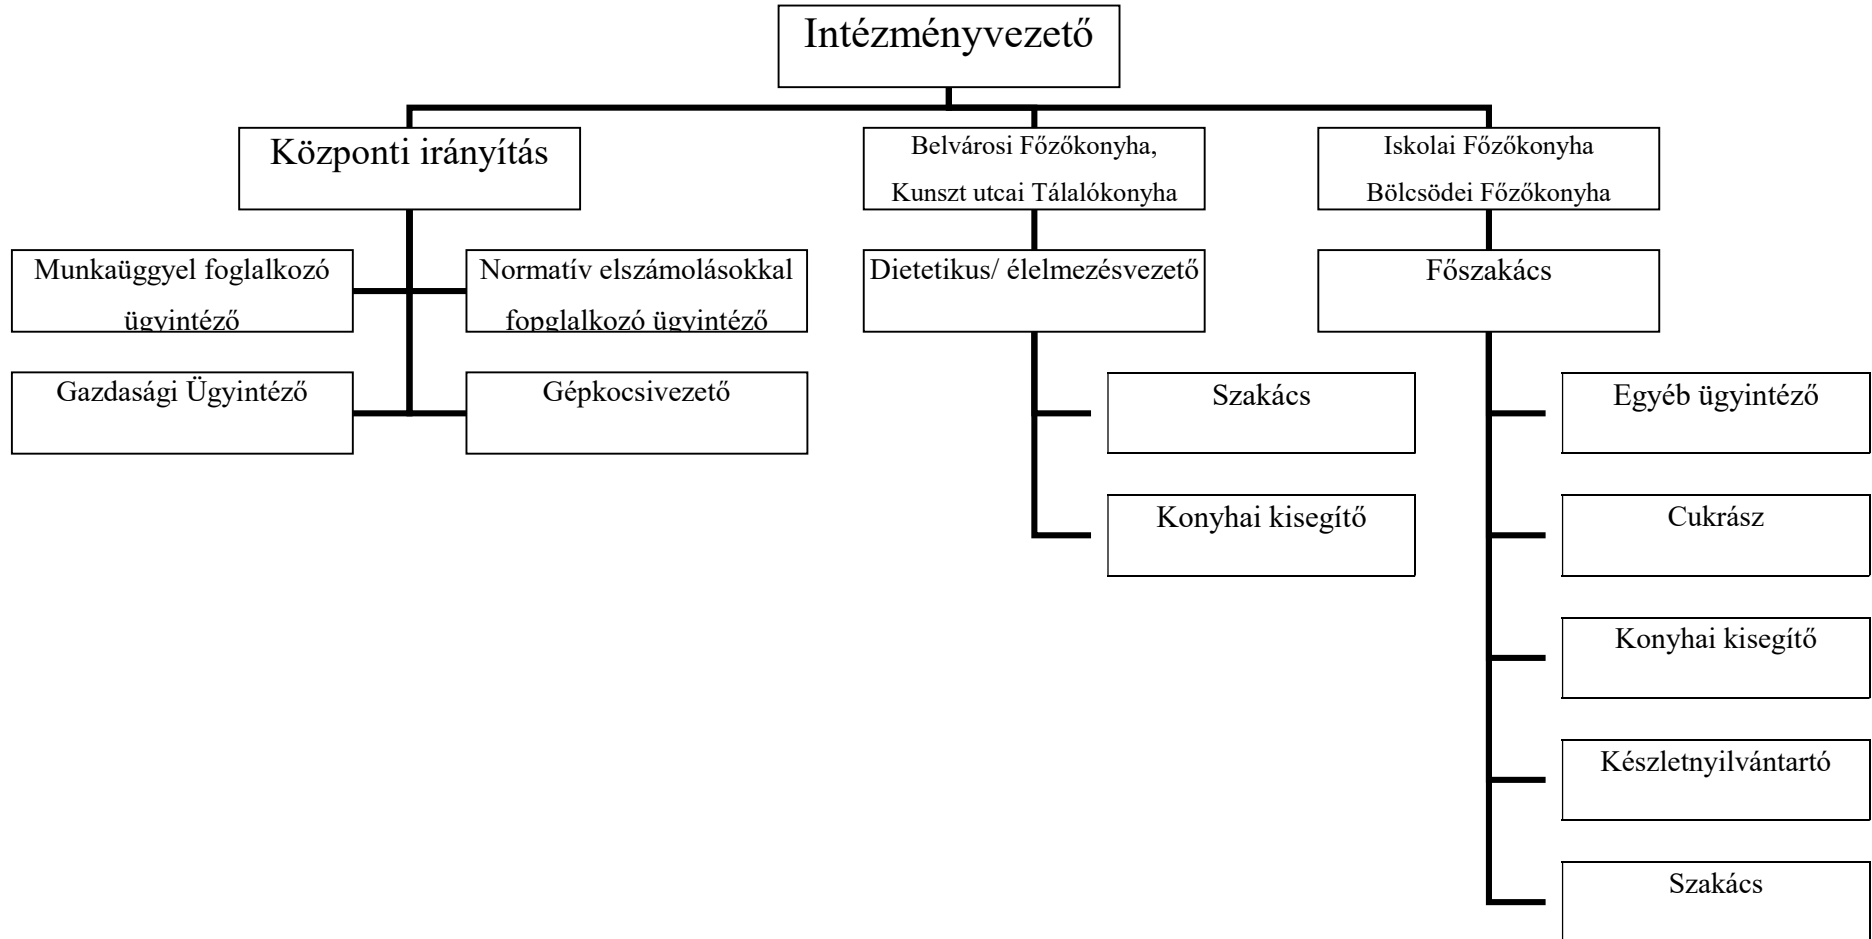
Intézményvezető

Központi irányítás

Belvárosi Főzőkonyha, Kunszt utcai Tálalókonyha

Iskolai Főzőkonyha Bölcsödei Főzőkonyha

Munkaüggyel foglalkozó ügyintéző

Normatív elszámolásokkal fopglalkozó ügyintéző

Gazdasági Ügyintéző

Gépkocsivezető

Dietetikus/ élelmezésvezető

Szakács

Konyhai kisegítő

Főszakács

Egyéb ügyintéző

Cukrász

Konyhai kisegítő

Készletnyilvántartó

Szakács